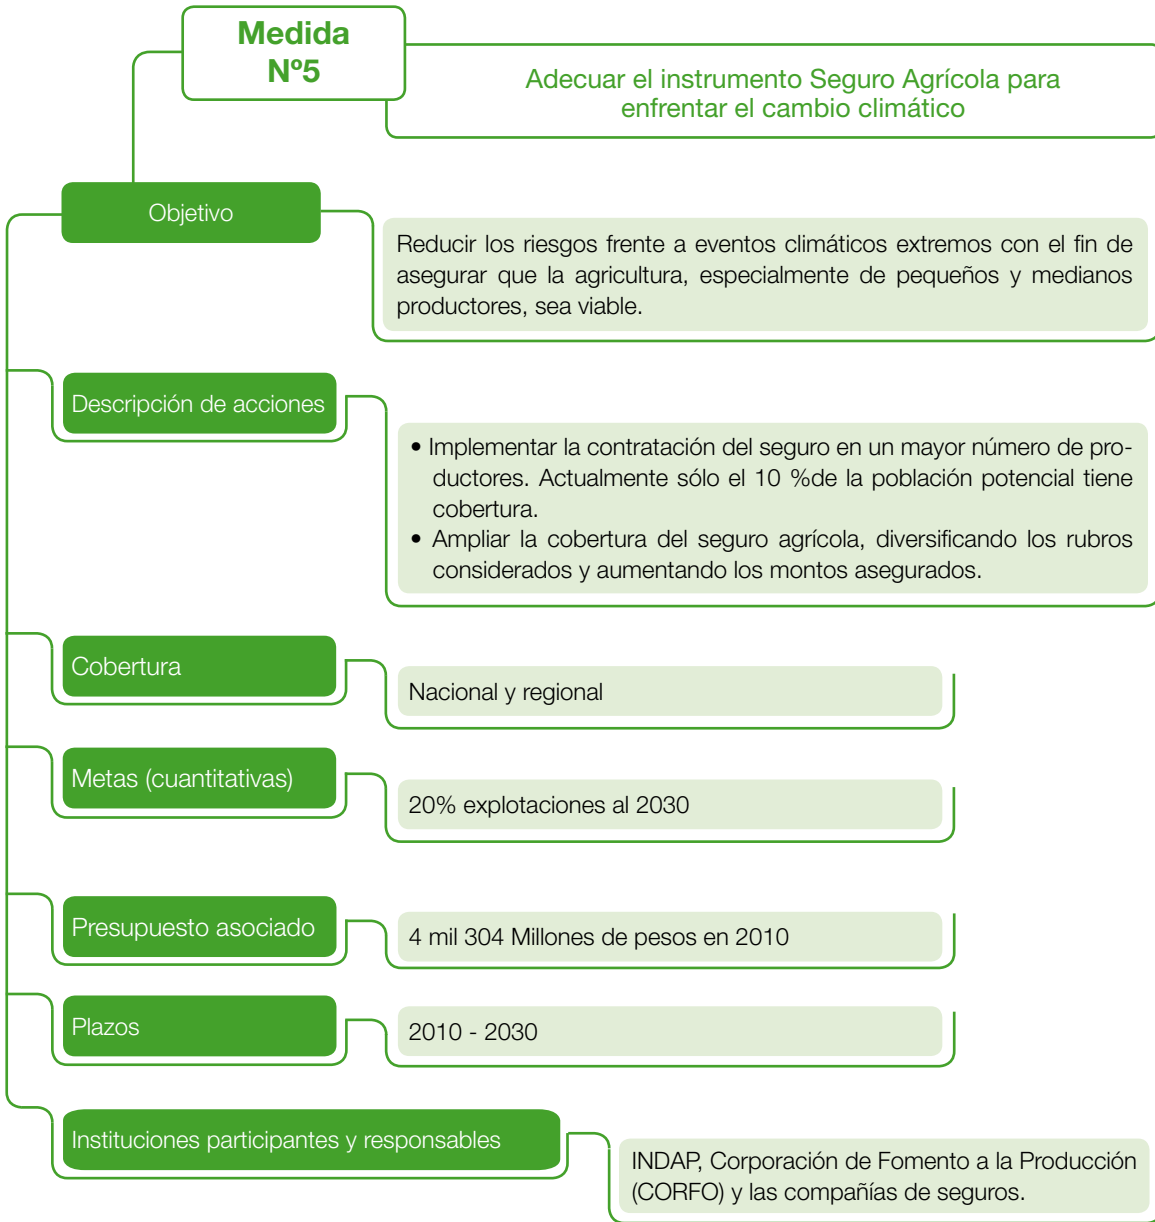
Medida
Nº5

Adecuar el instrumento Seguro Agrícola para enfrentar el cambio climático

Objetivo

Reducir los riesgos frente a eventos climáticos extremos con el fin de asegurar que la agricultura, especialmente de pequeños y medianos productores, sea viable.

Descripción de acciones

• Implementar la contratación del seguro en un mayor número de productores. Actualmente sólo el 10 %de la población potencial tiene cobertura.
• Ampliar la cobertura del seguro agrícola, diversificando los rubros considerados y aumentando los montos asegurados.

Cobertura

Nacional y regional

Metas (cuantitativas)

20% explotaciones al 2030

Presupuesto asociado

4 mil 304 Millones de pesos en 2010

Plazos

2010 - 2030

Instituciones participantes y responsables

INDAP, Corporación de Fomento a la Producción (CORFO) y las compañías de seguros.